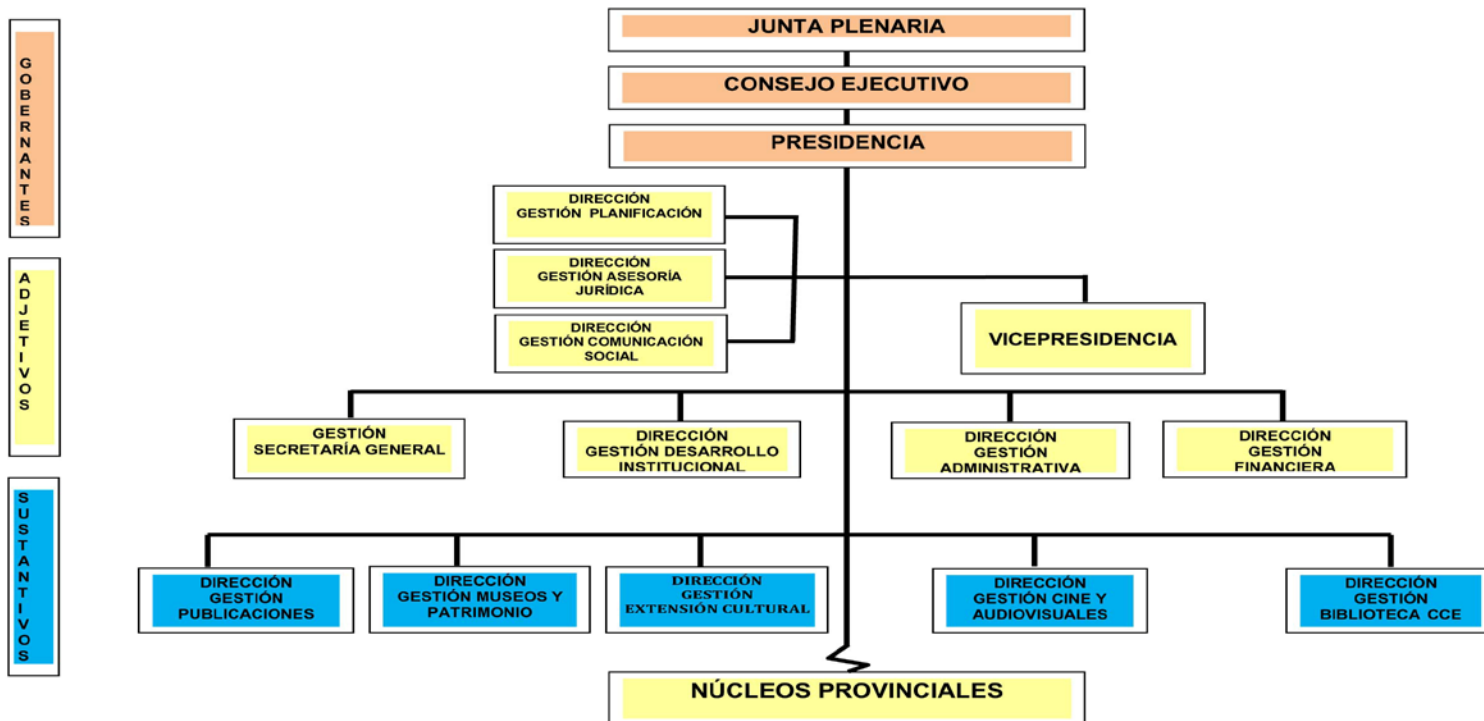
GOBERNANTES

ADJETIVOS

SUSTANTIVOS

JUNTA PLENARIA

CONSEJO EJECUTIVO

PRESIDENCIA

DIRECCIÓN GESTIÓN PLANIFICACIÓN

DIRECCIÓN GESTIÓN ASESORÍA JURÍDICA

DIRECCIÓN GESTIÓN COMUNICACIÓN SOCIAL

VICEPRESIDENCIA

GESTIÓN SECRETARÍA GENERAL

DIRECCIÓN GESTIÓN DESARROLLO INSTITUCIONAL

DIRECCIÓN GESTIÓN ADMINISTRATIVA

DIRECCIÓN GESTIÓN FINANCIERA

DIRECCIÓN GESTIÓN PUBLICACIONES

DIRECCIÓN GESTIÓN MUSEOS Y PATRIMONIO

DIRECCIÓN GESTIÓN EXTENSIÓN CULTURAL

DIRECCIÓN GESTIÓN CINE Y AUDIOVISUALES

DIRECCIÓN GESTIÓN BIBLIOTECA CCE

NÚCLEOS PROVINCIALES